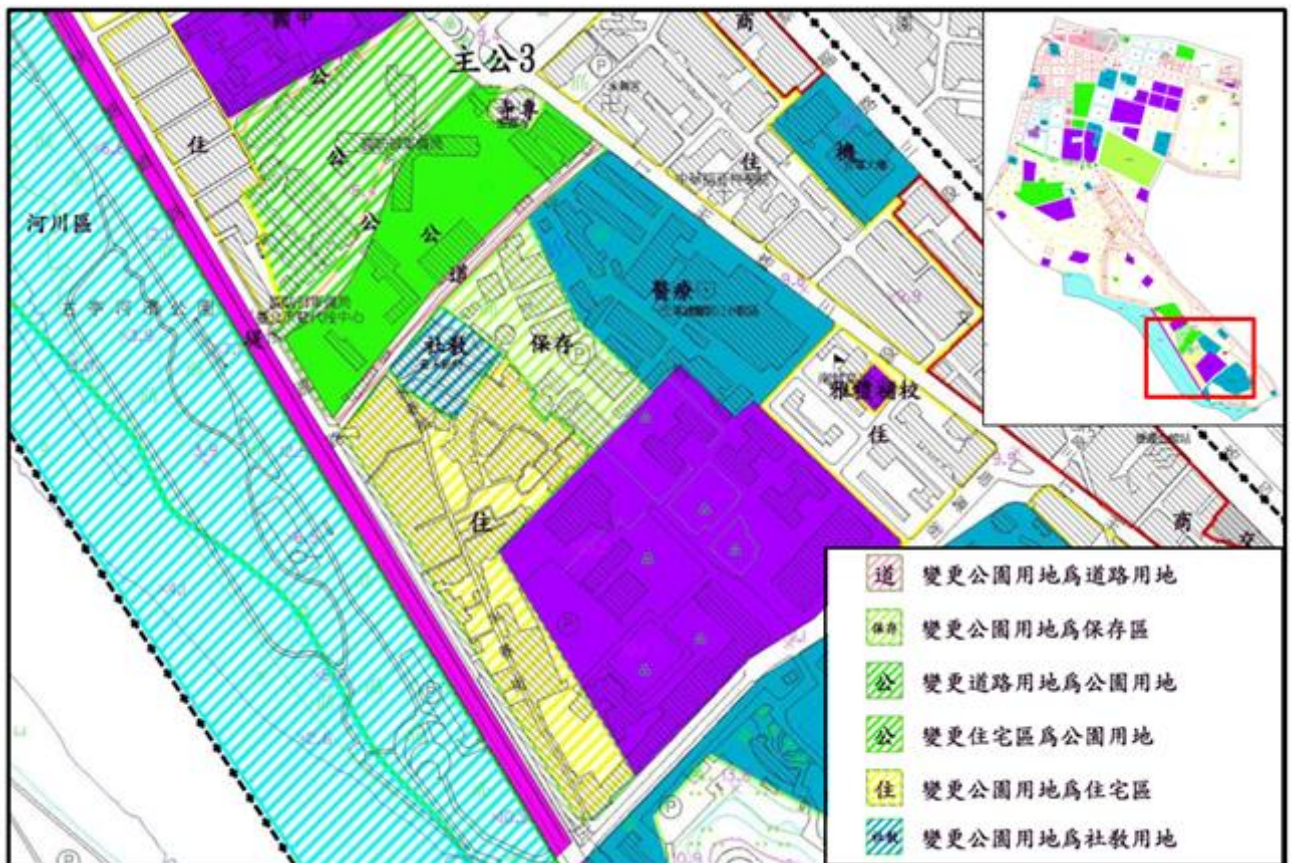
主公3

商

住

機

河川區

公

公

公

道

醫療

社教

保存

雅體國校

住

住

商

道 變更公園用地爲道路用地

保存 變更公園用地爲保存區

公 變更道路用地爲公園用地

公 變更住宅區爲公園用地

住 變更公園用地爲住宅區

社教 變更公園用地爲社教用地